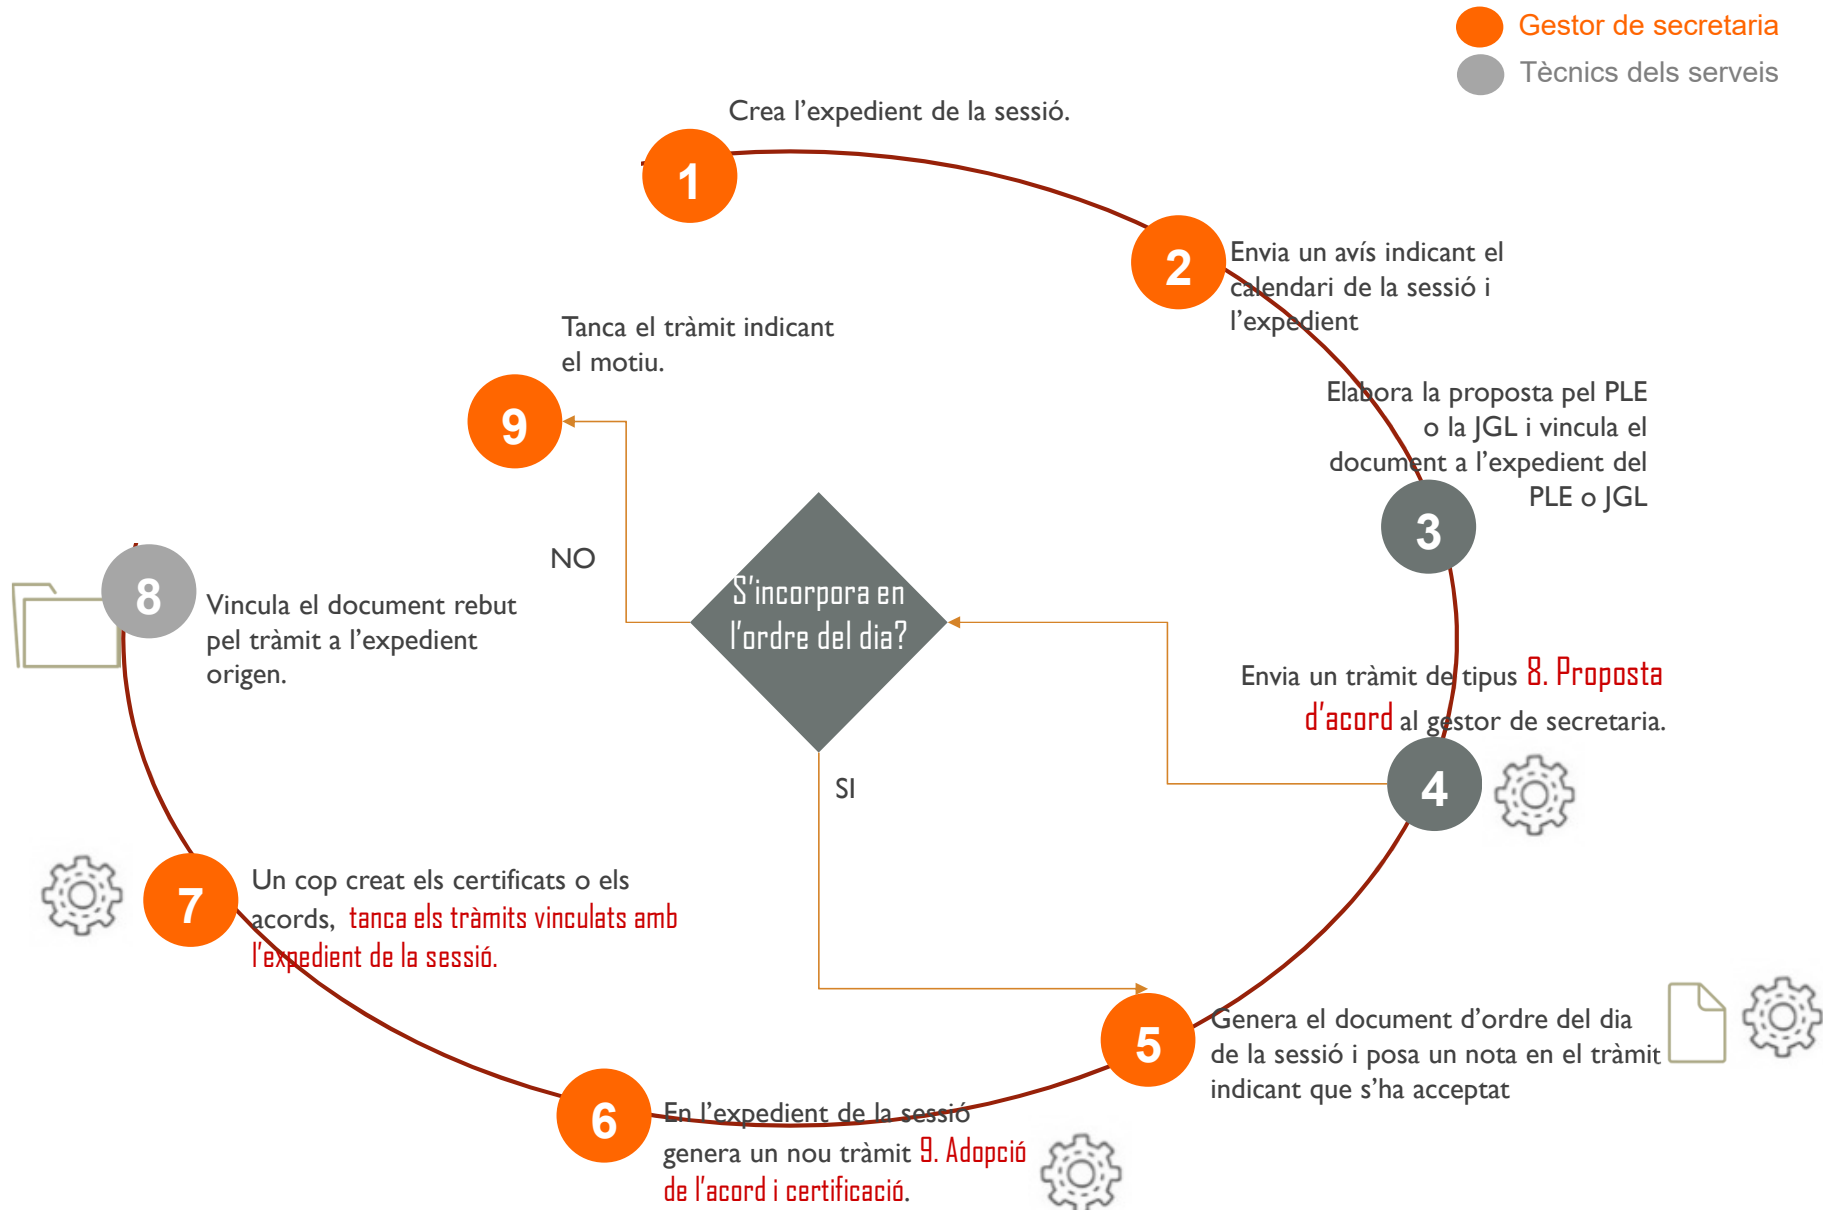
Gestor de secretaria
Tècnics dels serveis

Crea l'expedient de la sessió.

1

2

Envia un avís indicant el calendari de la sessió i l'expedient

Tanca el tràmit indicant el motiu.

9

Elabora la proposta pel PLE o la JGL i vincula el document a l'expedient del PLE o JGL

3

NO

8

Vincula el document rebut pel tràmit a l'expedient origen.

S'incorpora en l'ordre del dia?

Envia un tràmit de tipus 8. Proposta d'acord al gestor de secretaria.

4

SI

7

Un cop creat els certificats o els acords, tanca els tràmits vinculats amb l'expedient de la sessió.

5

Genera el document d'ordre del dia de la sessió i posa un nota en el tràmit indicant que s'ha acceptat

6

En l'expedient de la sessió genera un nou tràmit 9. Adopció de l'acord i certificació.